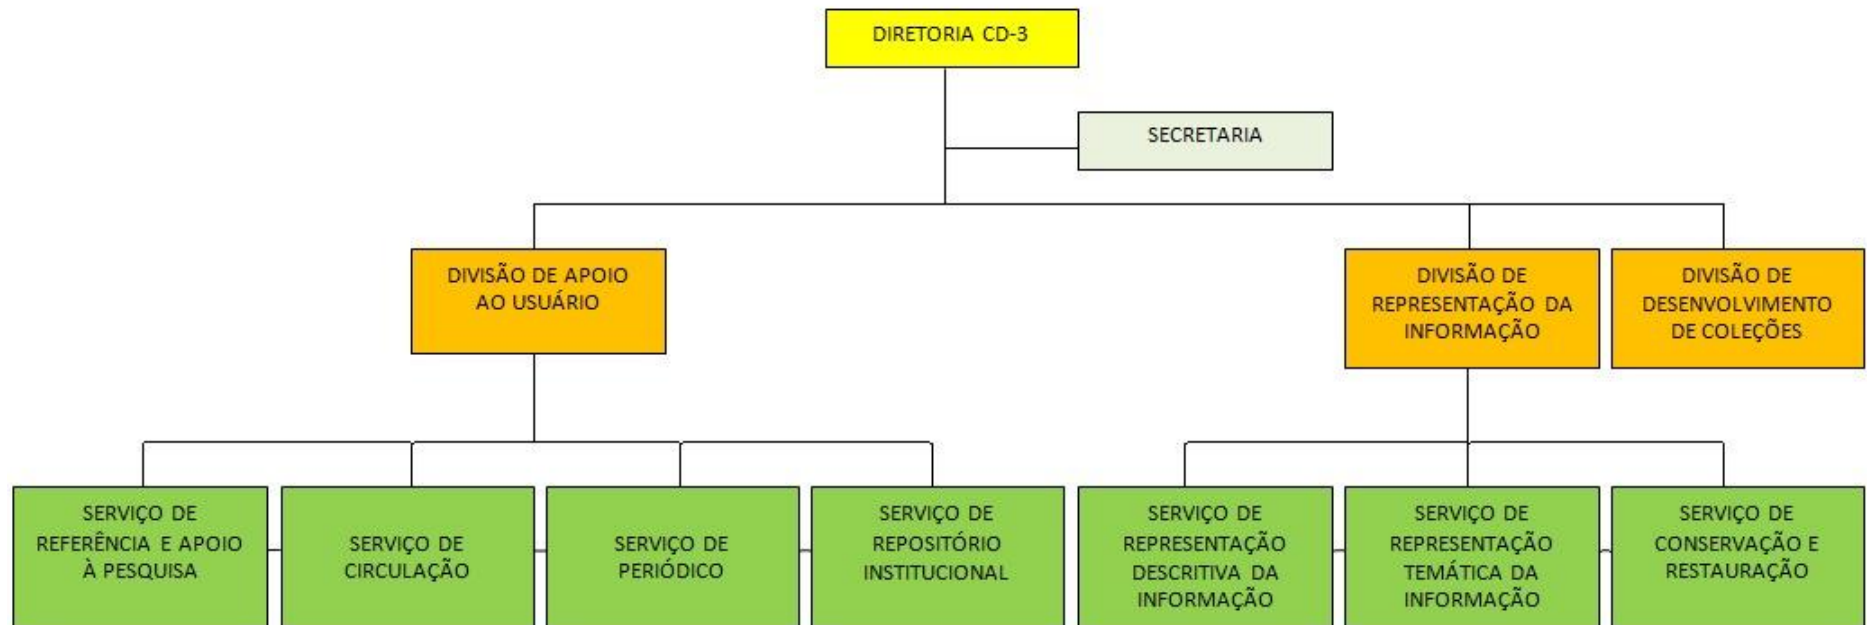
DIRETORIA CD-3

SECRETARIA

DIVISÃO DE APOIO AO USUÁRIO

DIVISÃO DE REPRESENTAÇÃO DA INFORMAÇÃO

DIVISÃO DE DESENVOLVIMENTO DE COLEÇÕES

SERVIÇO DE REFERÊNCIA E APOIO À PESQUISA

SERVIÇO DE CIRCULAÇÃO

SERVIÇO DE PERIÓDICO

SERVIÇO DE REPOSITÓRIO INSTITUCIONAL

SERVIÇO DE REPRESENTAÇÃO DESCRITIVA DA INFORMAÇÃO

SERVIÇO DE REPRESENTAÇÃO TEMÁTICA DA INFORMAÇÃO

SERVIÇO DE CONSERVAÇÃO E RESTAURAÇÃO